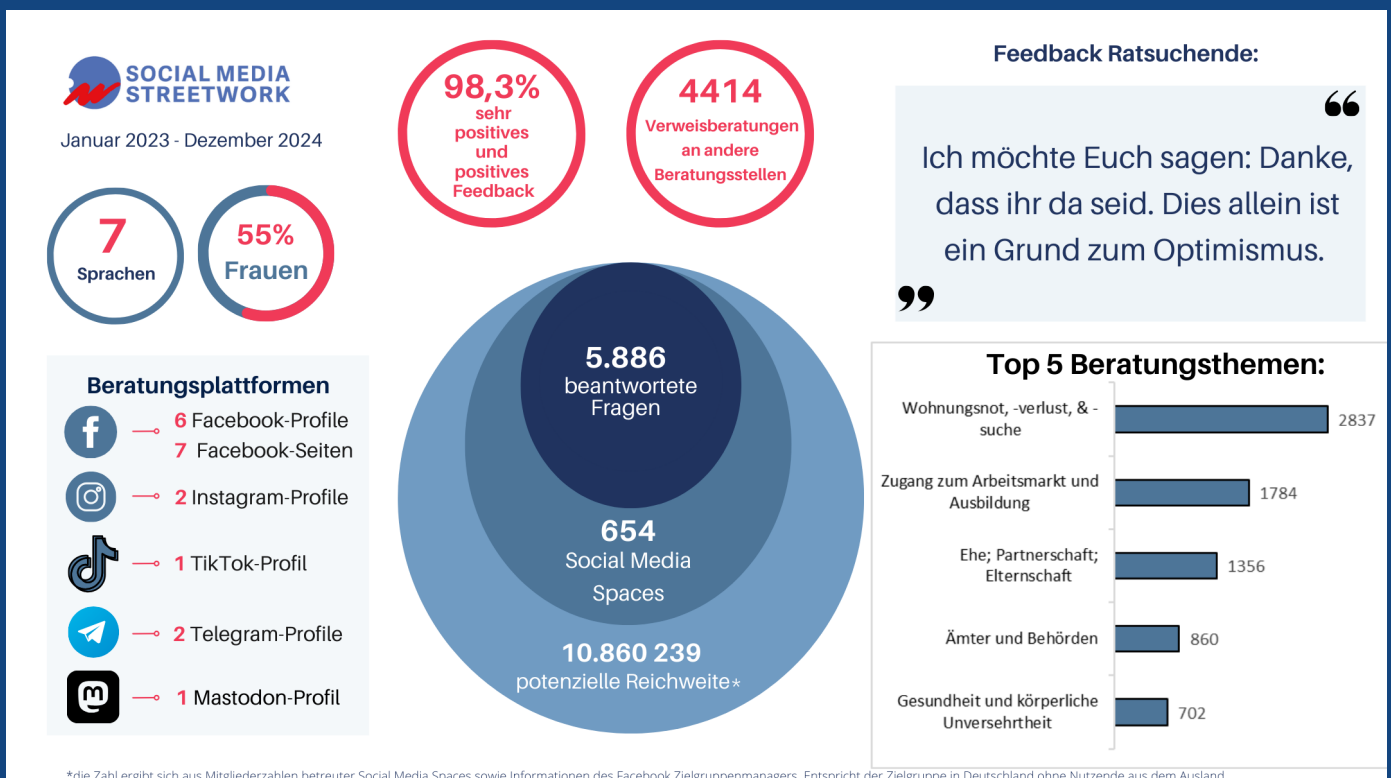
SOCIAL MEDIA STREETWORK

Januar 2023 - Dezember 2024

98,3% sehr positives und positives Feedback

4414 Verweisberatungen an andere Beratungsstellen

Feedback Ratsuchende:

Ich möchte Euch sagen: Danke, dass ihr da seid. Dies allein ist ein Grund zum Optimismus.

7 Sprachen

55% Frauen

Beratungsplattformen

6 Facebook-Profile
7 Facebook-Seiten

2 Instagram-Profile

1 TikTok-Profil

2 Telegram-Profile

1 Mastodon-Profil

5.886 beantwortete Fragen

654 Social Media Spaces

10.860 239 potenzielle Reichweite*

Top 5 Beratungsthemen:

| Thema | Anzahl |
|---|---|
| Wohnungsnot, -verlust, & -suche | 2837 |
| Zugang zum Arbeitsmarkt und Ausbildung | 1784 |
| Ehe; Partnerschaft; Elternschaft | 1356 |
| Ämter und Behörden | 860 |
| Gesundheit und körperliche Unversehrtheit | 702 |

*die Zahl ergibt sich aus Mitgliederzahlen betreuter Social Media Spaces sowie Informationen des Facebook Zielgruppenmanagers. Entspricht der Zielgruppe in Deutschland ohne Nutzende aus dem Ausland